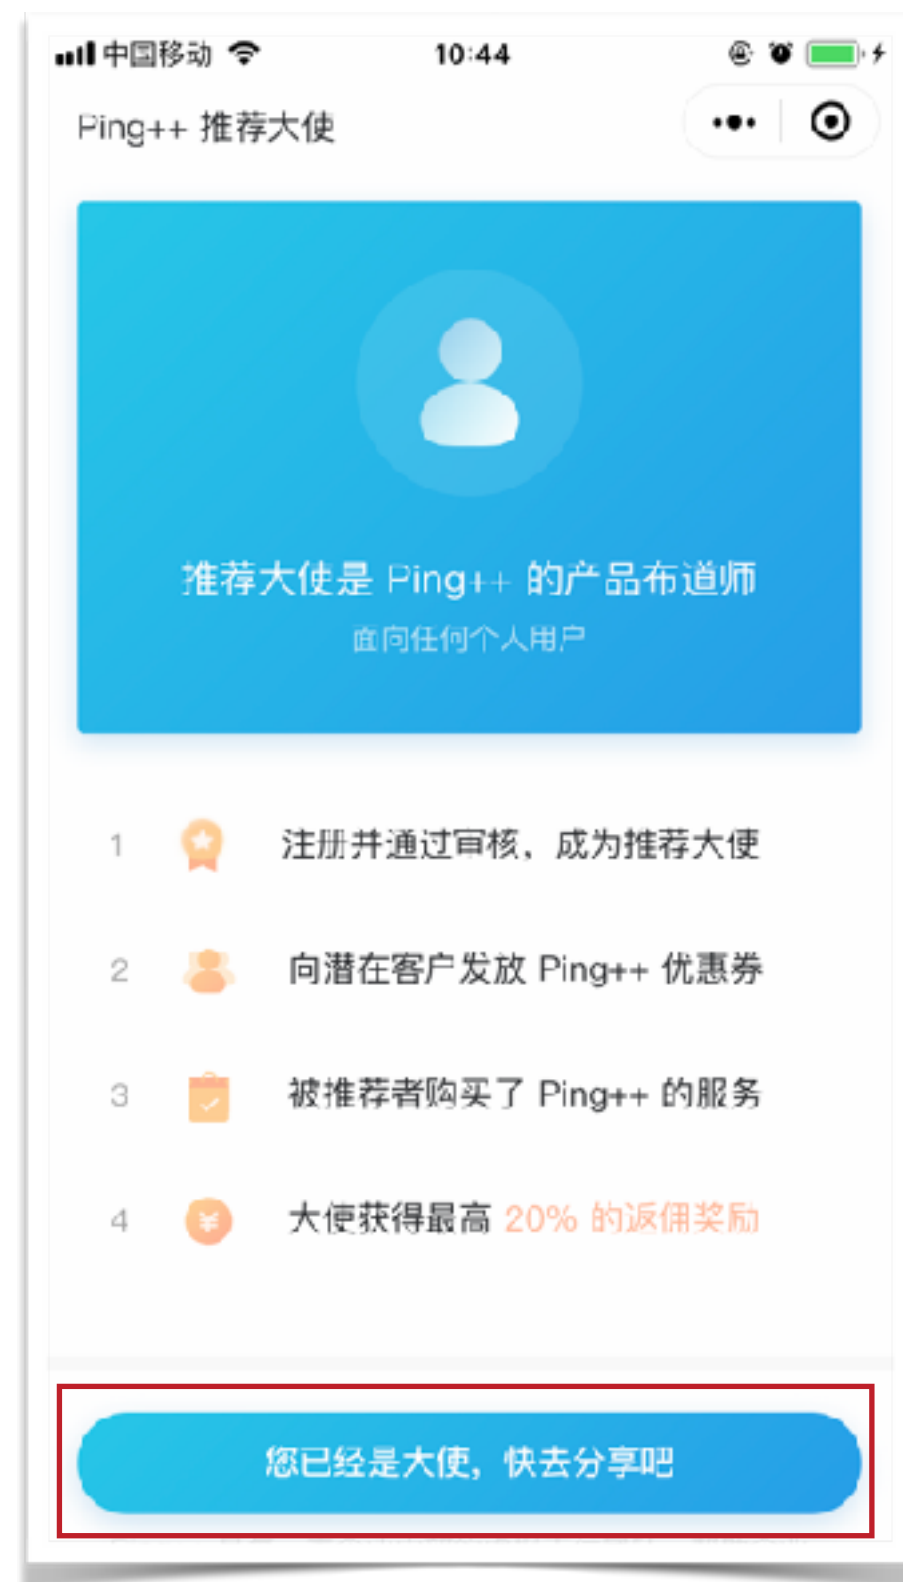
中国移动 10:44

Ping++ 推荐大使

推荐大使是 Ping++ 的产品布道师
面向任何个人用户

1 注册并通过审核，成为推荐大使

2 向潜在客户发放 Ping++ 优惠券

3 被推荐者购买了 Ping++ 的服务

4 大使获得最高 20% 的返佣奖励

您已经是大使，快去分享吧